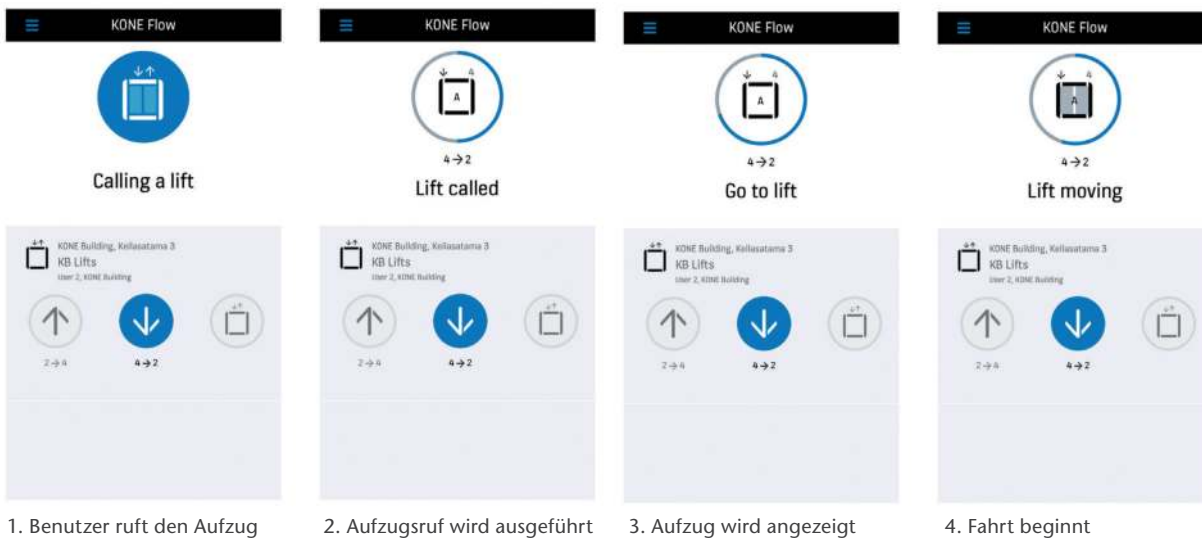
KONE Flow

Calling a lift

KONE Building, Kellasatama 3
KB Lifts
User 2, KONE Building

2 → 4

4 → 2

1. Benutzer ruft den Aufzug

KONE Flow

4

A

4 → 2

Lift called

KONE Building, Kellasatama 3
KB Lifts
User 2, KONE Building

2 → 4

4 → 2

2. Aufzugsruf wird ausgeführt

KONE Flow

4

A

4 → 2

Go to lift

KONE Building, Kellasatama 3
KB Lifts
User 2, KONE Building

2 → 4

4 → 2

3. Aufzug wird angezeigt

KONE Flow

4

A

4 → 2

Lift moving

KONE Building, Kellasatama 3
KB Lifts
User 2, KONE Building

2 → 4

4 → 2

4. Fahrt beginnt